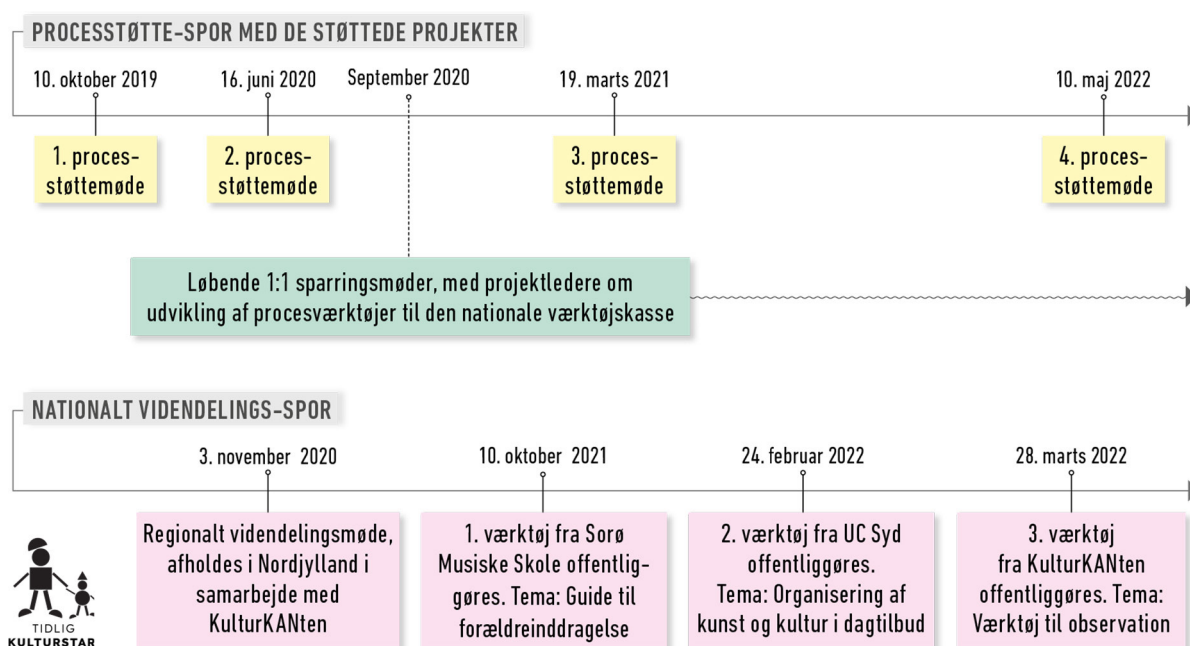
PROCESSTØTTE-SPOR MED DE STØTTEDE PROJEKTER

10. oktober 2019

16. juni 2020

September 2020

19. marts 2021

10. maj 2022

1. processtøttemøde

2. processtøttemøde

3. processtøttemøde

4. processtøttemøde

Løbende 1:1 sparringsmøder, med projektledere om udvikling af procesværktøjer til den nationale værktøjskasse

NATIONALT VIDENDELINGS-SPOR

3. november 2020

10. oktober 2021

24. februar 2022

28. marts 2022

Regionalt videndelingsmøde, afholdes i Nordjylland i samarbejde med KulturKANten

1. værktøj fra Sorø Musiske Skole offentliggøres. Tema: Guide til forældreinddragelse

2. værktøj fra UC Syd offentliggøres. Tema: Organisering af kunst og kultur i dagtilbud

3. værktøj fra KulturKANten offentliggøres. Tema: Værktøj til observation

TIDLIG KULTURSTAR